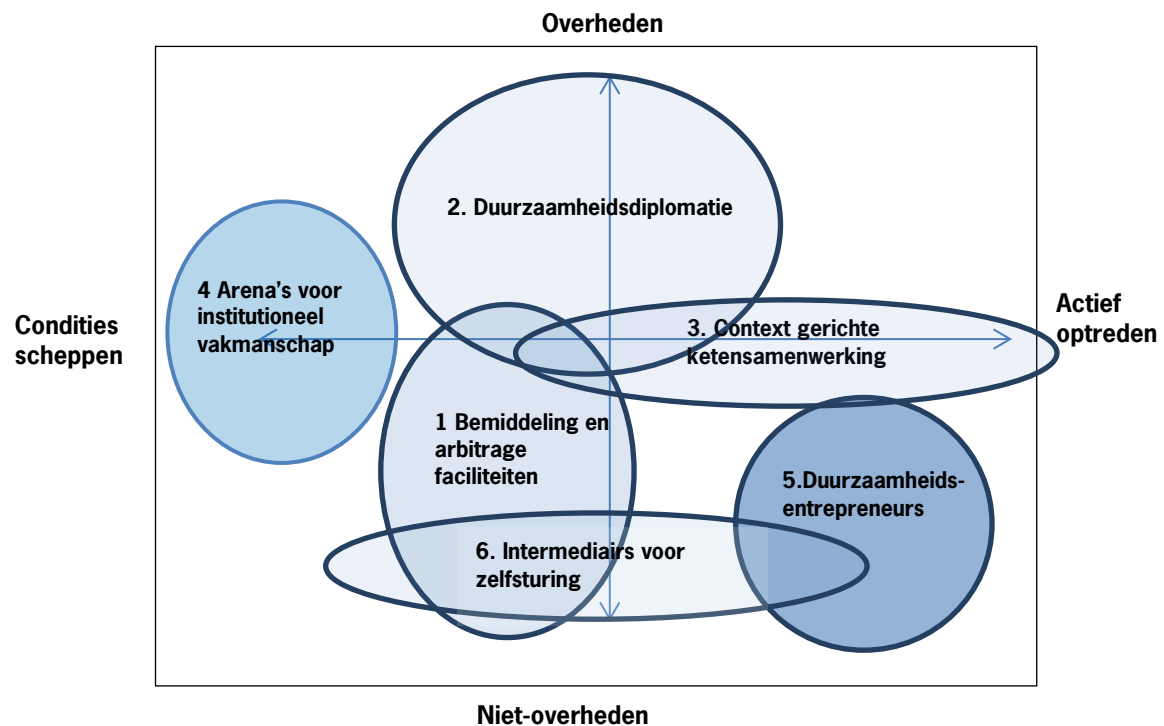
Overheden

Condities scheppen

Actief optreden

2. Duurzaamheidsdiplomatie

4 Arena's voor institutioneel vakmanschap

3. Context gerichte ketensamenwerking

1 Bemiddeling en arbitrage faciliteiten

5.Duurzaamheids-entrepreneurs

6. Intermediairs voor zelfsturing

Niet-overheden